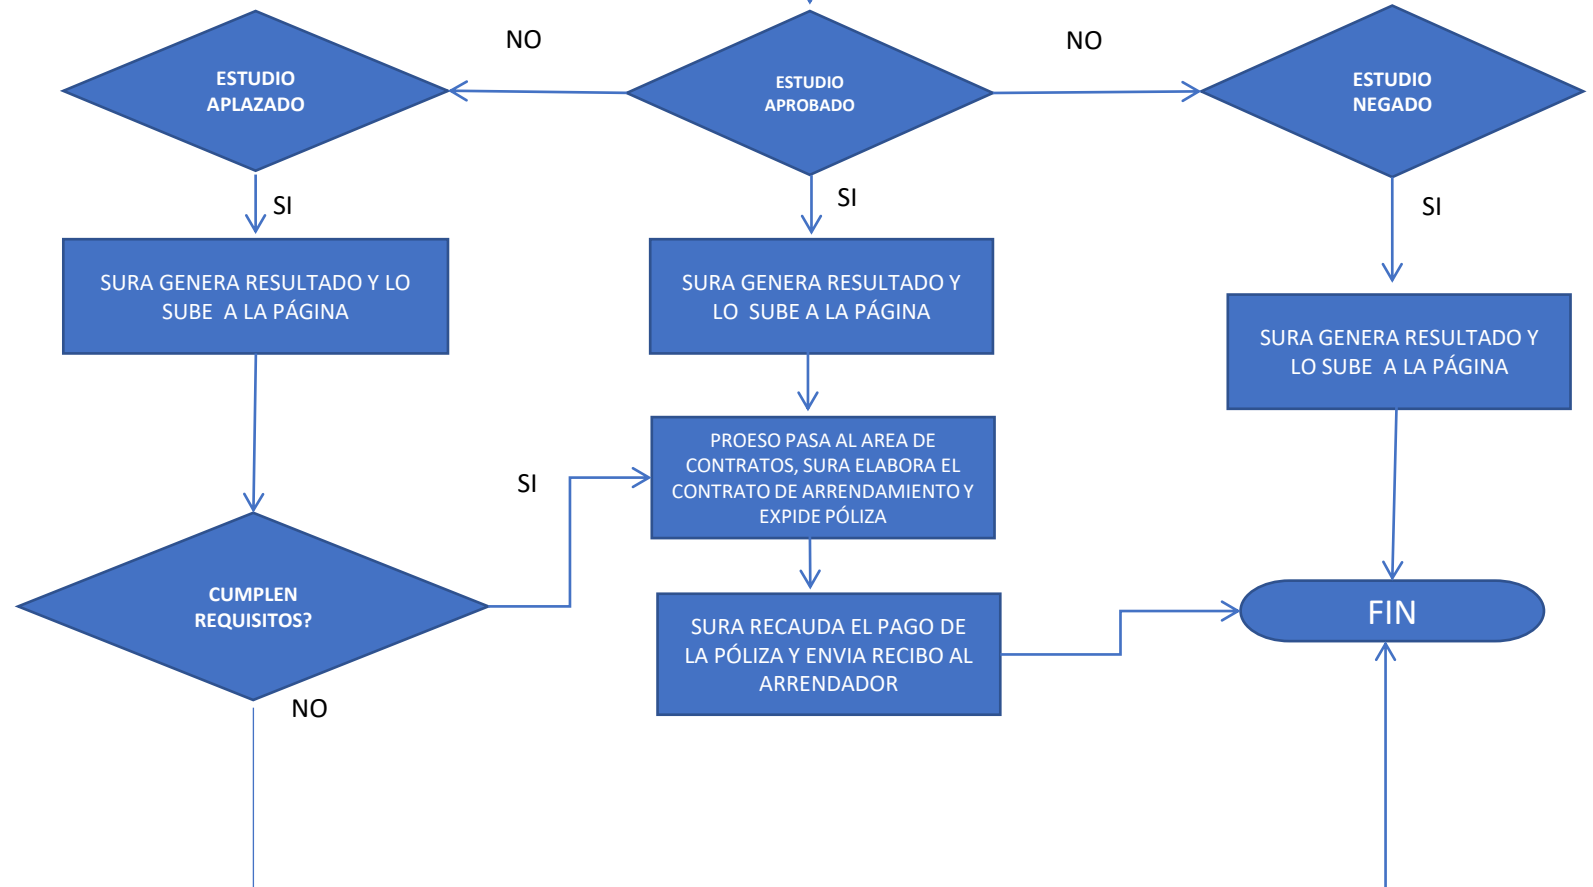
NO

NO

ESTUDIO APLAZADO

ESTUDIO APROBADO

ESTUDIO NEGADO

SI

SI

SI

SURA GENERA RESULTADO Y LO SUBE A LA PÁGINA

SURA GENERA RESULTADO Y LO SUBE A LA PÁGINA

SURA GENERA RESULTADO Y LO SUBE A LA PÁGINA

PROESO PASA AL AREA DE CONTRATOS, SURA ELABORA EL CONTRATO DE ARRENDAMIENTO Y EXPIDE PÓLIZA

SI

CUMPLEN REQUISITOS?

SURA RECAUDA EL PAGO DE LA PÓLIZA Y ENVIA RECIBO AL ARRENDADOR

FIN

NO